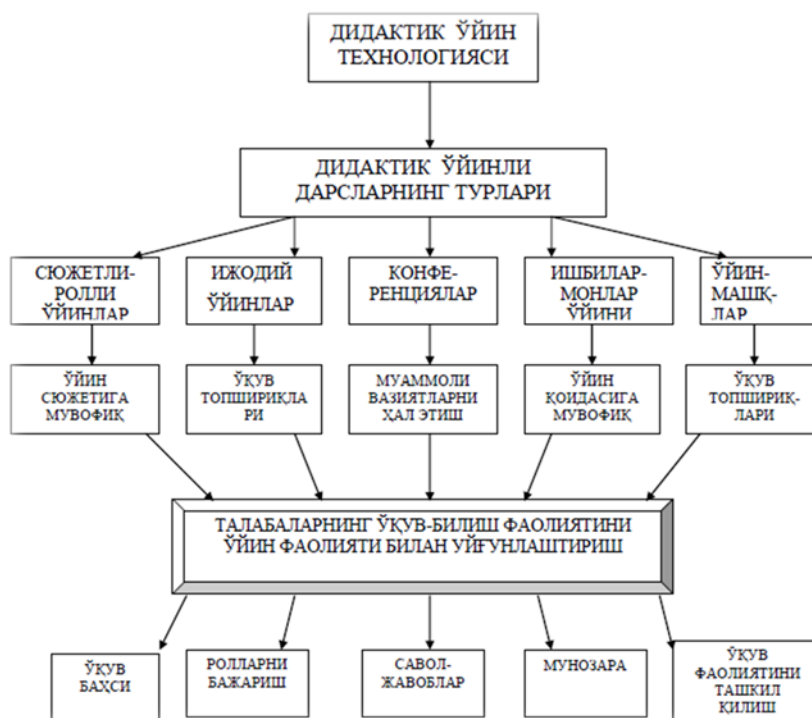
ДИДАКТИК ЎЙИН ТЕХНОЛОГИЯСИ

ДИДАКТИК ЎЙИНЛИ ДАРСЛАРНИНГ ТУРЛАРИ

СЮЖЕТЛИ-РОЛЛИ ЎЙИНЛАР

ИЖОДИЙ ЎЙИНЛАР

КОНФЕРЕНЦИЯЛАР

ИШБИЛАРМОНЛАР ЎЙИНИ

ЎЙИН-МАШҚЛАР

ЎЙИН СЮЖЕТИГА МУВОФИҚ

ЎҚУВ ТОПШИРИҚЛАРИ

МУАММОЛИ ВАЗИЯТЛАРНИ ҲАЛ ЭТИШ

ЎЙИН ҚОИДАСИГА МУВОФИҚ

ЎҚУВ ТОПШИРИҚЛАРИ

ТАЛАБАЛАРНИНГ ЎҚУВ-БИЛИШ ФАОЛИЯТИНИ ЎЙИН ФАОЛИЯТИ БИЛАН УЙҒУНЛАШТИРИШ

ЎҚУВ БАҲСИ

РОЛЛАРНИ БАЖАРИШ

САВОЛ-ЖАВОБЛАР

МУНОЗАРА

ЎҚУВ ФАОЛИЯТИНИ ТАШКИЛ ҚИЛИШ